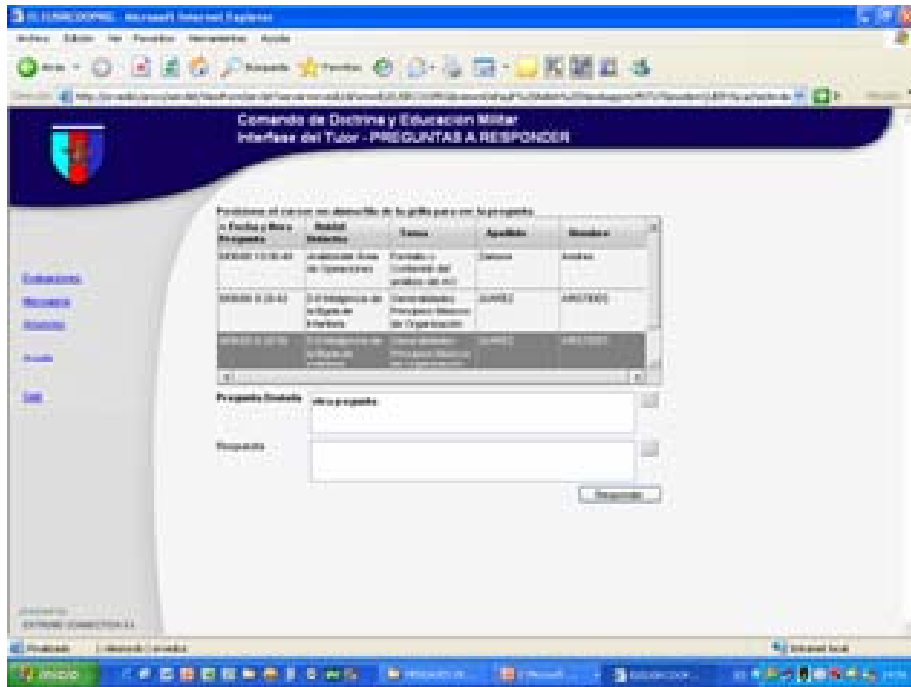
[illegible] - Microsoft Internet Explorer

Archivo Edición Ver Favoritos Herramientas Ayuda

Atrás Búsqueda Favoritos

Dirección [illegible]

Comando de Doctrina y Educacion Militar
Interfase del Tutor - PREGUNTAS A RESPONDER

Evaluaciones
Mensajeria
Alumnos
Ayuda
Salir

Posicione el cursor con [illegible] de la grilla para ver la pregunta

| Fecha y Hora Pregunta | Unidad Didactica | Tema | Apellido | Nombre |
|---|---|---|---|---|
| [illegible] | Analizando Area de Operaciones | Formato y Contenido del análisis de AO | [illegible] | Andres |
| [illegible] | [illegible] | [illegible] | SUAREZ | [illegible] |
| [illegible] | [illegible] | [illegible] | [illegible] | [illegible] |

Pregunta Grabada otra pregunta

Respuesta

Responder

EXTREME CONNECTION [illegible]

Finalizado Intranet local

Inicio